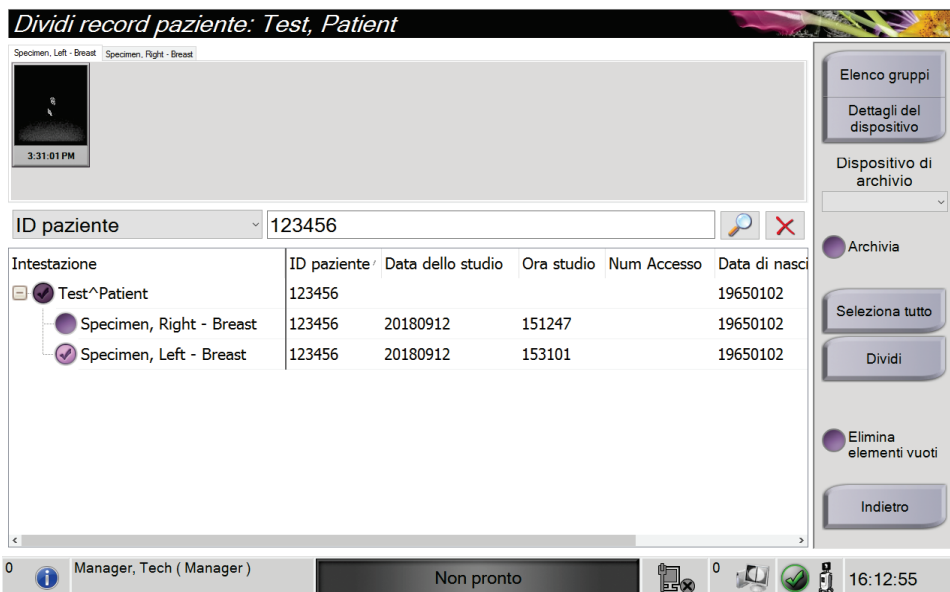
Dividi record paziente: Test, Patient

Specimen, Left - Breast
Specimen, Right - Breast

3:31:01 PM

ID paziente
123456

| Intestazione | ID paziente | Data dello studio | Ora studio | Num Accesso | Data di nasci |
|---|---|---|---|---|---|
| Test^Patient | 123456 | | | | 19650102 |
| Specimen, Right - Breast | 123456 | 20180912 | 151247 | | 19650102 |
| Specimen, Left - Breast | 123456 | 20180912 | 153101 | | 19650102 |

Elenco gruppi
Dettagli del dispositivo
Dispositivo di archivio
Archivia
Seleziona tutto
Dividi
Elimina elementi vuoti
Indietro

0
Manager, Tech ( Manager )
Non pronto
0
16:12:55